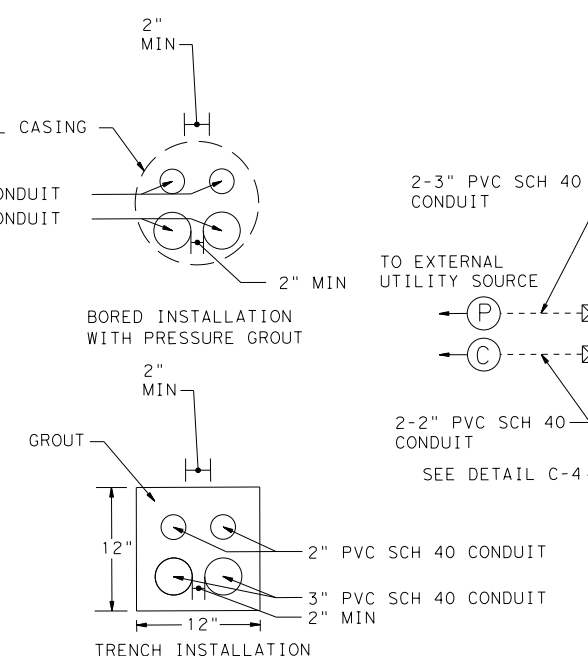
2" MIN

L CASING

ONDUIT
ONDUIT

2" MIN

BORED INSTALLATION WITH PRESSURE GROUT

2-3" PVC SCH 40 CONDUIT

TO EXTERNAL UTILITY SOURCE

P

C

2-2" PVC SCH 40 CONDUIT

SEE DETAIL C-4

2" MIN

GROUT

12"

2" PVC SCH 40 CONDUIT

3" PVC SCH 40 CONDUIT

2" MIN

12"

TRENCH INSTALLATION